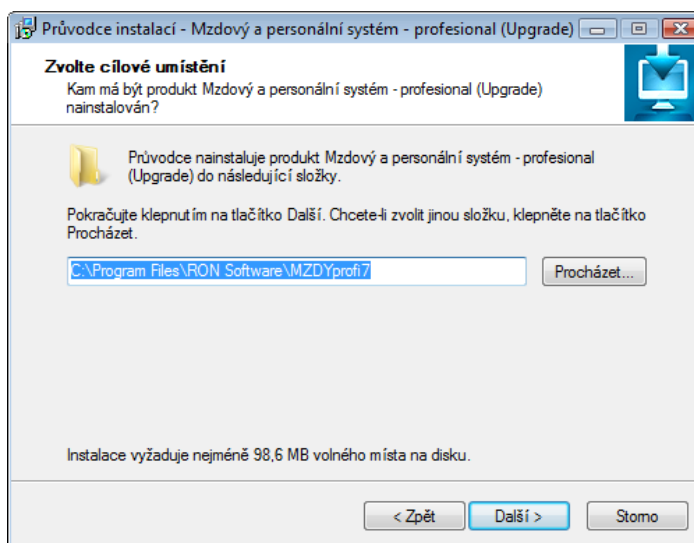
Průvodce instalací - Mzdový a personální systém - profesional (Upgrade)

Zvolte cílové umístění
Kam má být produkt Mzdový a personální systém - profesional (Upgrade) nainstalován?

Průvodce nainstaluje produkt Mzdový a personální systém - profesional (Upgrade) do následující složky.

Pokračujte klepnutím na tlačítko Další. Chcete-li zvolit jinou složku, klepněte na tlačítko Procházet.

C:\Program Files\RON Software\MZDYprofi7

Procházet...

Instalace vyžaduje nejméně 98,6 MB volného místa na disku.

< Zpět

Další >

Storno